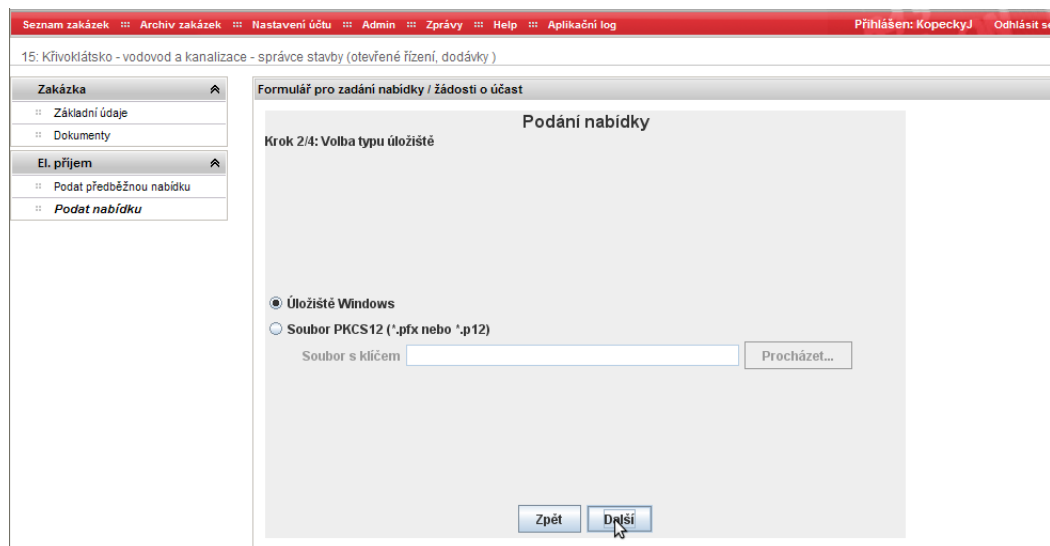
Seznam zakázek ::: Archiv zakázek ::: Nastavení účtu ::: Admin ::: Zprávy ::: Help ::: Aplikační log

Přihlášen: KopeckyJ Odhlásit se

15: Křivoklátsko - vodovod a kanalizace - správce stavby (otevřené řízení, dodávky )

Zakázka

Základní údaje

Dokumenty

El. příjem

Podat předběžnou nabídku

Podat nabídku

Formulář pro zadání nabídky / žádosti o účast

Podání nabídky

Krok 2/4: Volba typu úložiště

Úložiště Windows

Soubor PKCS12 (*.pfx nebo *.p12)

Soubor s klíčem

Procházet...

Zpět

Další